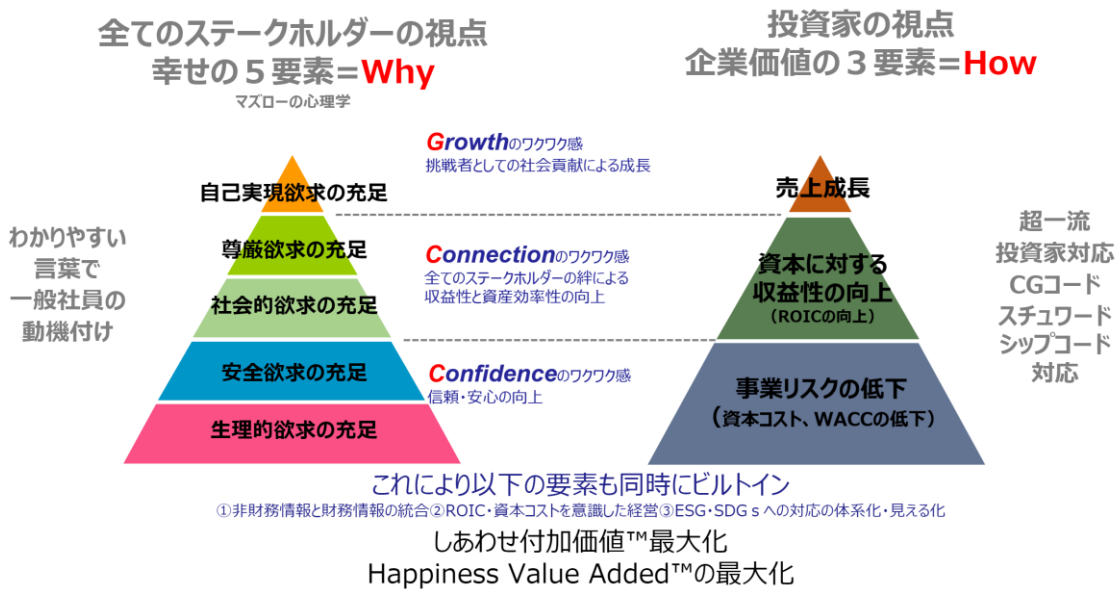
全てのステークホルダーの視点
幸せの５要素＝Why
マズローの心理学

投資家の視点
企業価値の３要素＝How

わかりやすい言葉で一般社員の動機付け

自己実現欲求の充足
尊厳欲求の充足
社会的欲求の充足
安全欲求の充足
生理的欲求の充足

Growthのワクワク感
挑戦者としての社会貢献による成長

Connectionのワクワク感
全てのステークホルダーの絆による収益性と資産効率性の向上

Confidenceのワクワク感
信頼・安心の向上

売上成長
資本に対する収益性の向上
（ROICの向上）
事業リスクの低下
（資本コスト、WACCの低下）

超一流投資家対応
CGコード
スチュワードシップコード
対応

これにより以下の要素も同時にビルトイン
①非財務情報と財務情報の統合②ROIC・資本コストを意識した経営③ESG・SDGｓへの対応の体系化・見える化

しあわせ付加価値™最大化
Happiness Value Added™の最大化